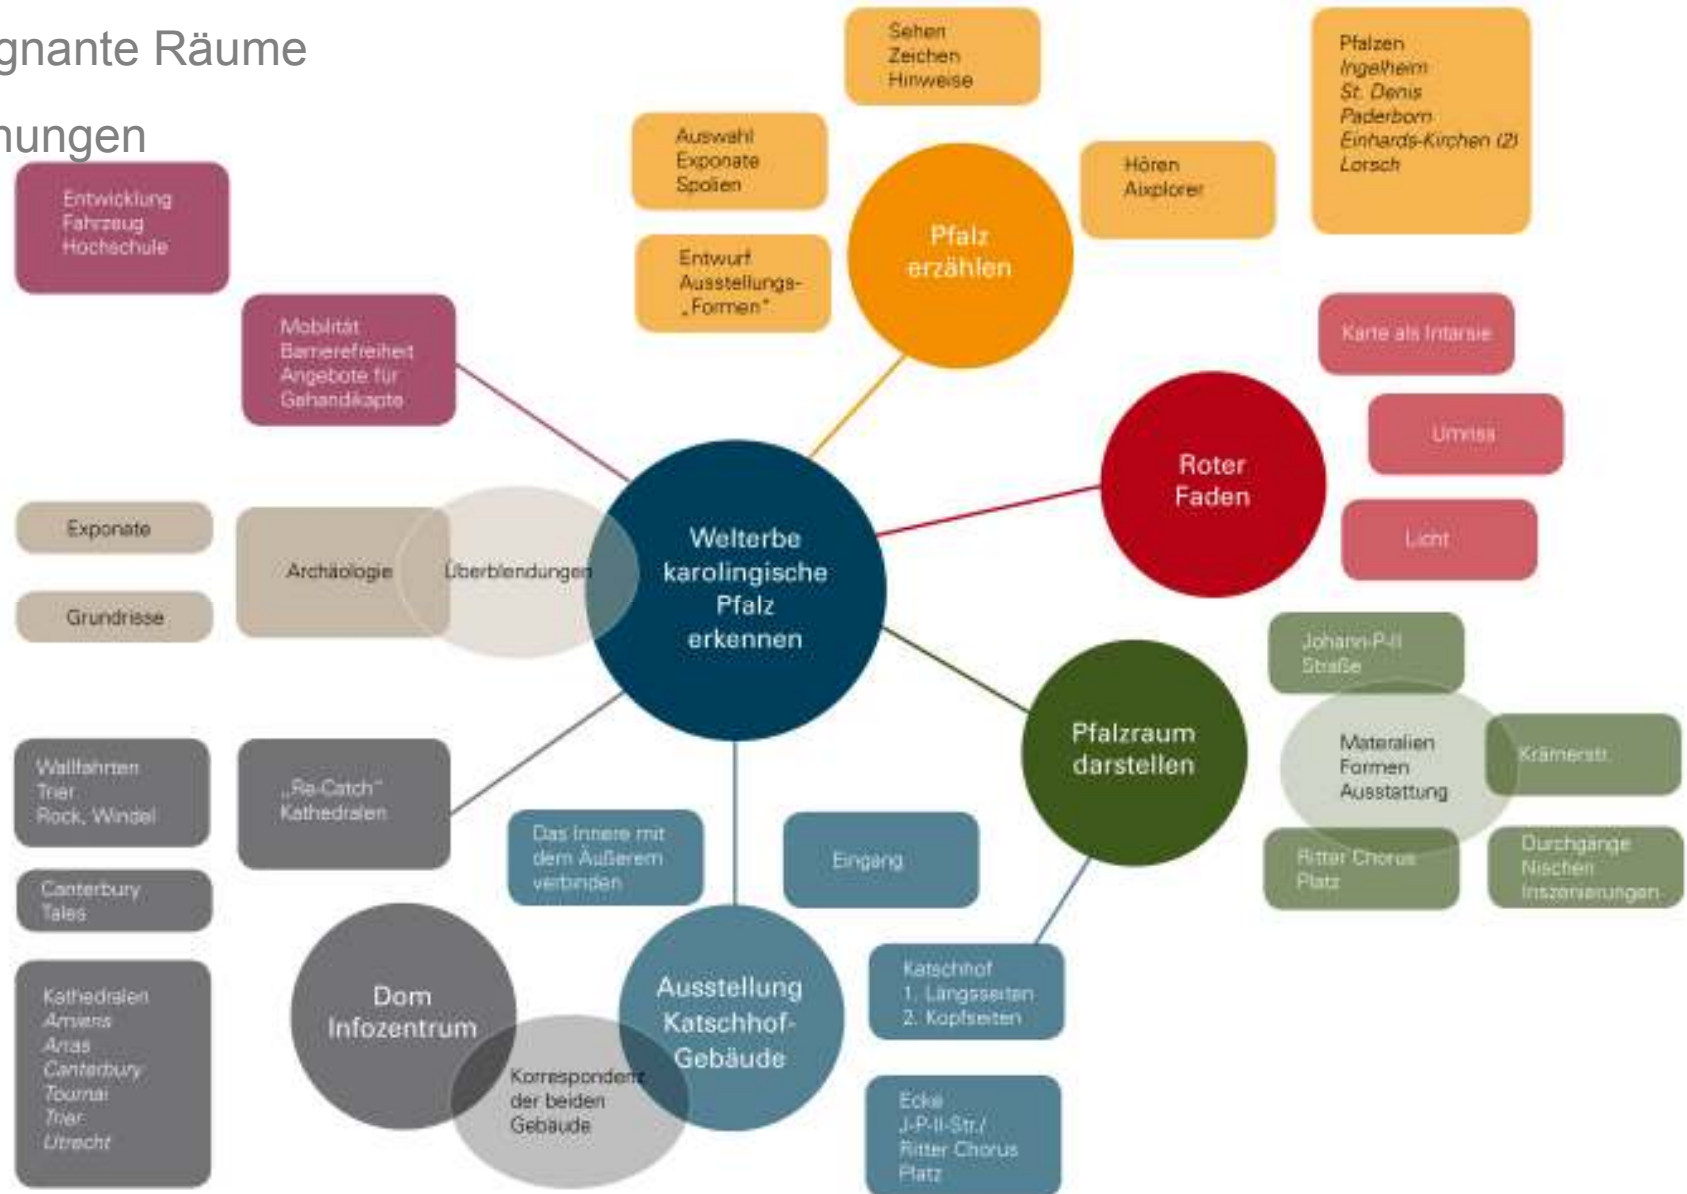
gnante Räume

nungen

Entwicklung
Fahrzeug
Hochschule

Mobilität
Barrierefreiheit
Angebote für
Gehandikapte

Exponate

Grundrisse

Archäologie

Überblendungen

Wallfahrten
Trier
Rock, Windel

Canterbury
Tales

Kathedralen
Amiens
Arras
Canterbury
Tournai
Trier
Utrecht

„Re-Catch"
Kathedralen

Dom
Infozentrum

Korrespondenz
der beiden
Gebäude

Auswahl
Exponate
Spolien

Entwurf
Ausstellungs-
„Formen"

Sehen
Zeichen
Hinweise

Pfalz
erzählen

Hören
Aixplorer

Pfalzen
Ingelheim
St. Denis
Paderborn
Einhards-Kirchen (2)
Lorsch

Welterbe
karolingische
Pfalz
erkennen

Roter
Faden

Karte als Intarsie

Umriss

Licht

Pfalzraum
darstellen

Johann-P-II
Straße

Materialien
Formen
Ausstattung

Krämerstr.

Ritter Chorus
Platz

Durchgänge
Nischen
Inszenierungen

Das Innere mit
dem Äußerem
verbinden

Eingang

Ausstellung
Katschhof-
Gebäude

Katschhof
1. Längsseiten
2. Kopfseiten

Ecke
J-P-II-Str./
Ritter Chorus
Platz